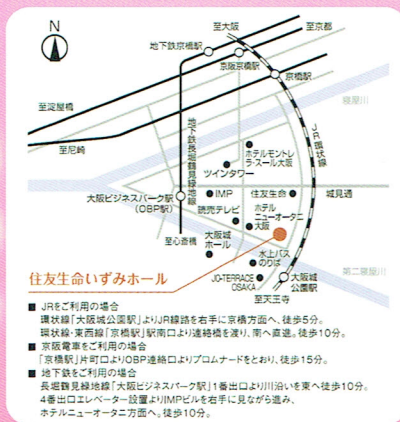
N

至大阪

至京都

地下鉄京橋駅

京阪京橋駅

京橋駅

至淀屋橋

寝屋川

至尼崎

JR環状線

地下鉄長堀鶴見緑地線

ホテルモントレ ラ・スール大阪

ツインタワー

IMP

住友生命

城見通

大阪ビジネスパーク駅 (OBP駅)

読売テレビ

ホテル ニューオータニ 大阪

至心斎橋

大阪城ホール

水上バスのりば

住友生命いずみホール

第二寝屋川

JO-TERRACE OSAKA

大阪城公園駅

至天王寺

■ JRをご利用の場合
環状線「大阪城公園駅」よりJR線路を右手に京橋方面へ、徒歩5分。
環状線・東西線「京橋駅」駅南口より連絡橋を渡り、南へ直進。徒歩10分。

■ 京阪電車をご利用の場合
「京橋駅」片町口よりOBP連絡口よりプロムナードをとおり、徒歩15分。

■ 地下鉄をご利用の場合
長堀鶴見緑地線「大阪ビジネスパーク駅」1番出口より川沿いを東へ徒歩10分。
4番出口エレベーター設置よりIMPビルを右手に見ながら進み、ホテルニューオータニ方向へ。徒歩10分。